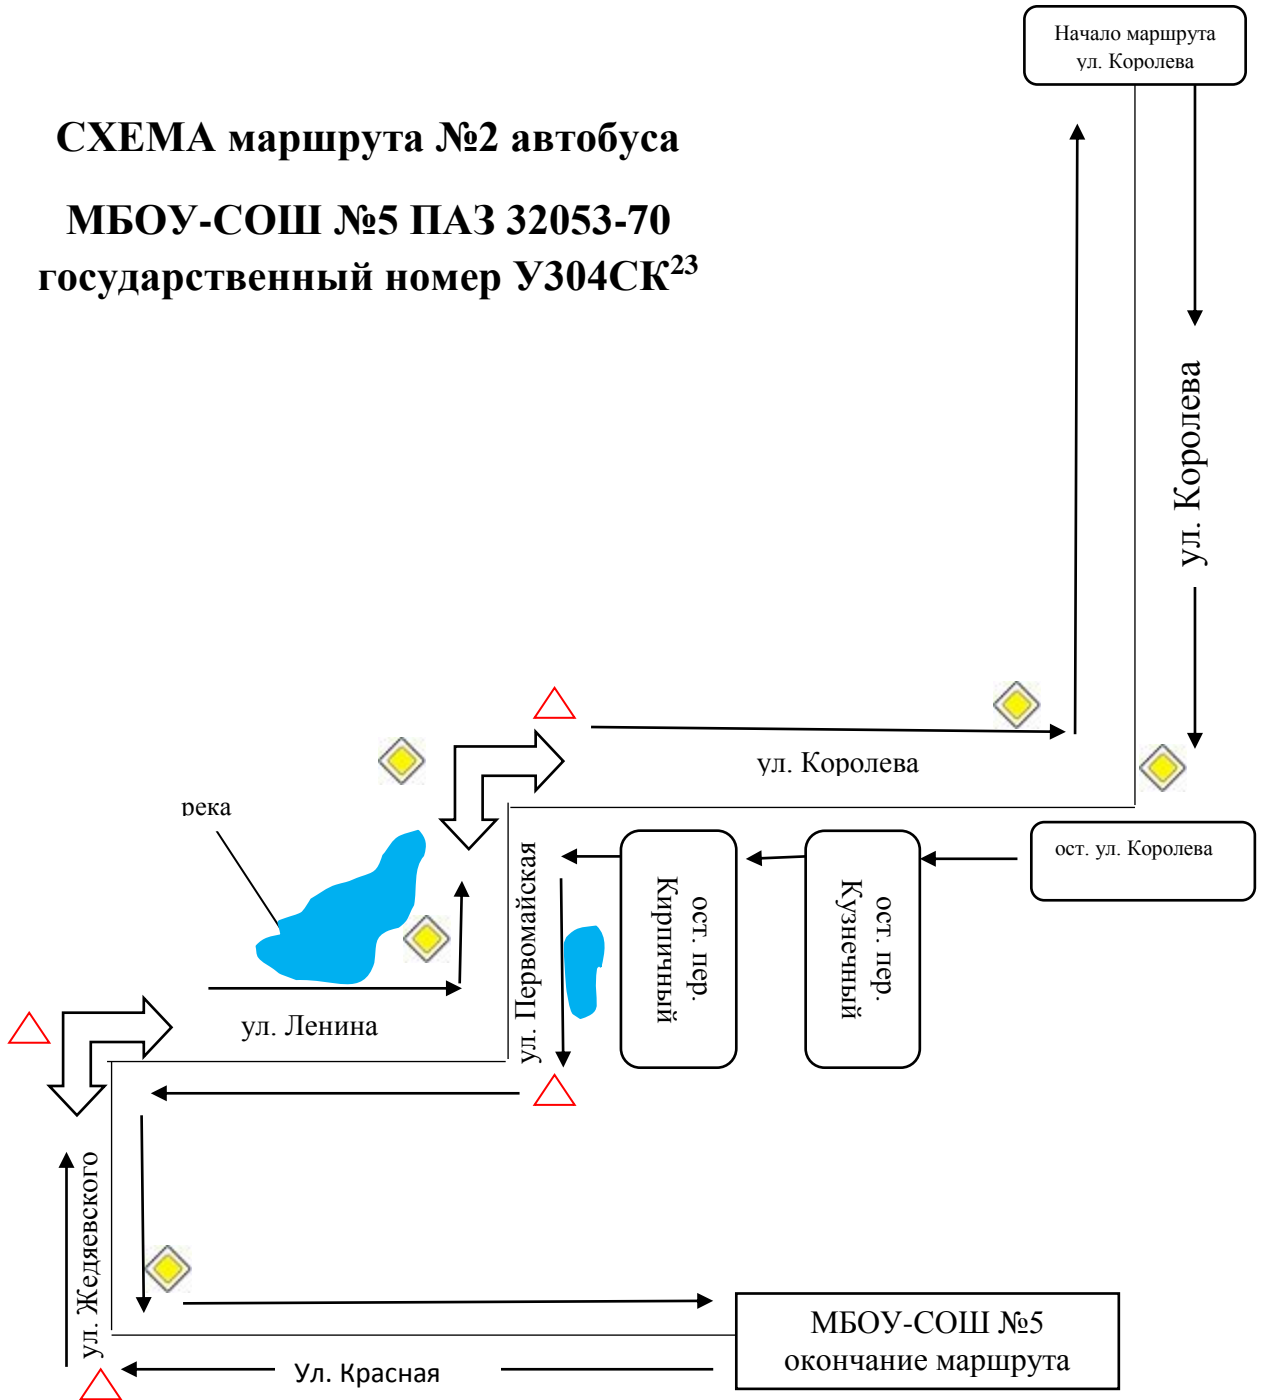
Начало маршрута
ул. Королева

СХЕМА маршрута №2 автобуса

МБОУ-СОШ №5 ПАЗ 32053-70
государственный номер У304СК$^{23}$

ул. Королева

ул. Королева

река

ост. ул. Королева

ул. Первомайская

ост. пер. Кирпичный

ост. пер. Кузнечный

ул. Ленина

ул. Жедяевского

МБОУ-СОШ №5
окончание маршрута

Ул. Красная